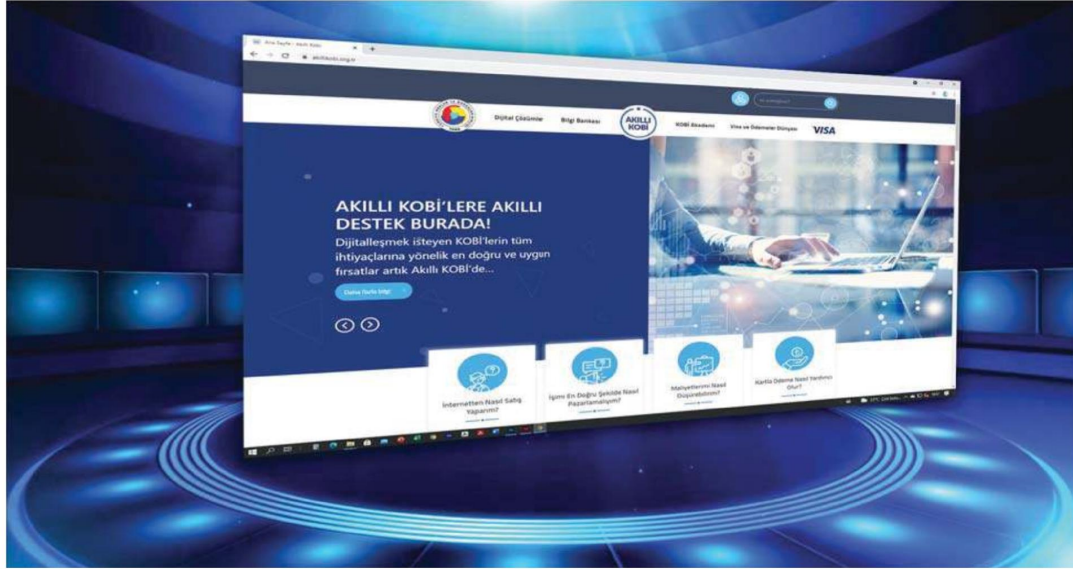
Ana Sayfa - Akıllı Kobi

akillikobi.org.tr

Dijital Çözümler

Bilgi Bankası

AKILLI KOBİ

KOBİ Akademi

Visa ve Ödemeler Dünyası

VISA

AKILLI KOBİ'LERE AKILLI DESTEK BURADA!

Dijitalleşmek isteyen KOBİ'lerin tüm ihtiyaçlarına yönelik en doğru ve uygun fırsatlar artık Akıllı KOBİ'de...

Daha fazla bilgi

İnternetten Nasıl Satış Yaparım?

İşimi En Doğru Şekilde Nasıl Pazarlamalıyım?

Maliyetlerimi Nasıl Düşürebilirim?

Kartla Ödeme Nasıl Yardımcı Olur?